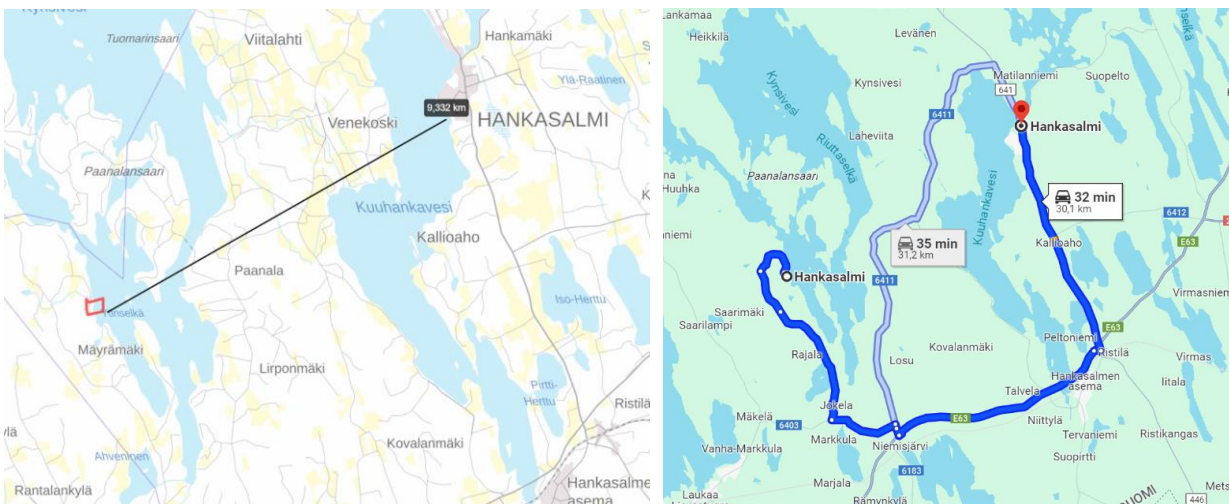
Kynsivesi
Tuomarinsaari
Viitalahti
Hankamäki
Ylä-Raatinen
9,332 km
Venekoski
HANKASALMI
Paanalansaari
Kuuhankavesi
Kallioaho
Paanala
Iso-Herttu
Ylinselkä
Mayrämäki
Lirponmäki
Pirtti-Herttu
Ristilä
kylä
Ahvenineen
Kovalanmäki
Rantalankylä
Hankasalmen asema

Lankamaa
Heikkilä
Levänen
Matilanniemi
Suopelto
Kynsivesi
641
Kynsivesi
Laheviita
6411
Hankasalmi
Riuttaselkä
Huuhka
Paanalansaari
Kuuhankavesi
32 min
30,1 km
6412
niemi
35 min
31,2 km
Kallioaho
E63
Hankasalmi
6411
Virmasniemi
Saarimäki
Saarilampi
Peltoniemi
E63
Rajala
Kovalanmäki
Ristilä
Losu
Virmas
Talvela
Hankasalmen asema
Iitala
Mäkelä
Jokela
E63
Niittylä
6403
Markkula
Niemisjärvi
Tervaniemi
Ristikangas
Vanha-Markkula
Suopirtti
6183
Marjala
Laukaa
Rämynkylä
446
Mets